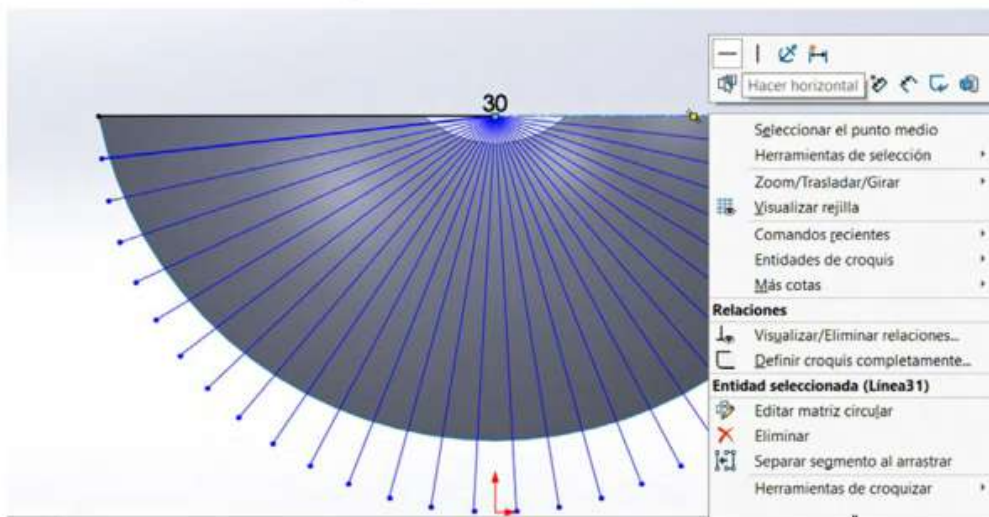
30

Hacer horizontal

Seleccionar el punto medio
Herramientas de selección
Zoom/Trasladar/Girar
Visualizar rejilla
Comandos recientes
Entidades de croquis
Más cotas
Relaciones
Visualizar/Eliminar relaciones...
Definir croquis completamente...
Entidad seleccionada (Línea31)
Editar matriz circular
Eliminar
Separar segmento al arrastrar
Herramientas de croquizar